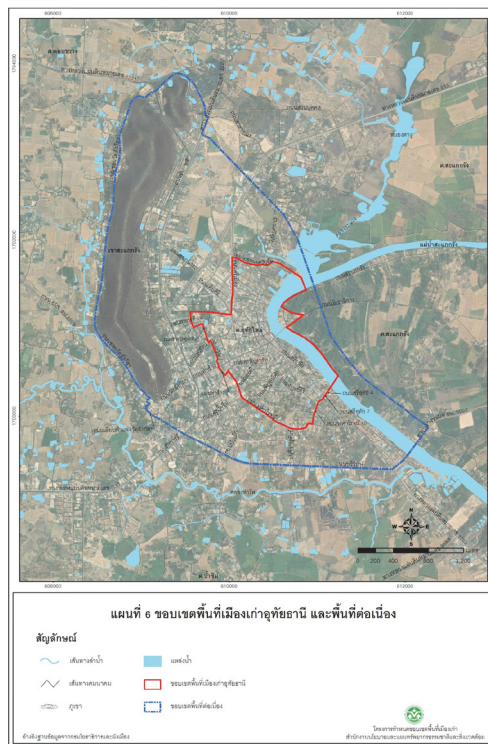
608000
610000
612000

1704000
1702000
1700000

ต.สะแกกรัง
เขาสะแกกรัง
แม่น้ำสะแกกรัง
ต.อุทัยใหม่
ต.สะแกกรัง

N
W E
S

0 200 400 800 1,200
เมตร

608000
610000
612000

แผนที่ 6 ขอบเขตพื้นที่เมืองเก่าอุทัยธานี และพื้นที่ต่อเนื่อง

สัญลักษณ์

เส้นทางน้ำ
เส้นทางคมนาคม
ภูเขา
แหล่งน้ำ
ขอบเขตพื้นที่เมืองเก่าอุทัยธานี
ขอบเขตพื้นที่ต่อเนื่อง

อ้างอิง:ฐานข้อมูลจากกรมโยธาธิการและผังเมือง

โครงการกำหนดขอบเขตพื้นที่เมืองเก่า
สำนักงานนโยบายและแผนทรัพยากรธรรมชาติและสิ่งแวดล้อม